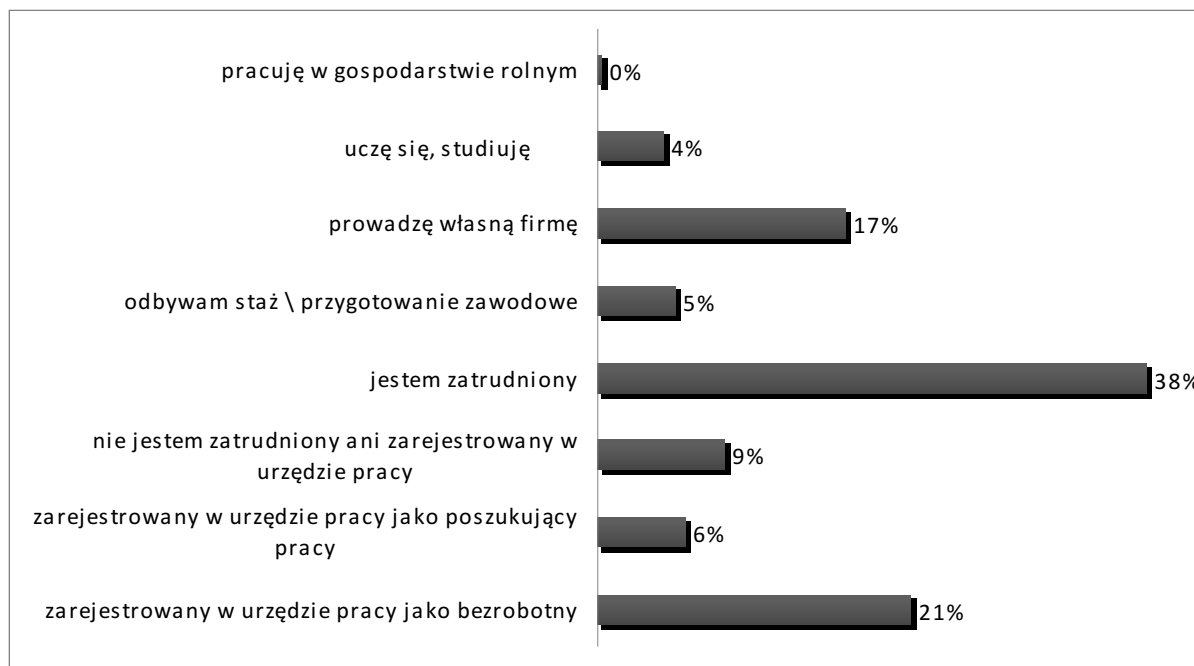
pracuję w gospodarstwie rolnym
0%

uczę się, studiuję
4%

prowadzę własną firmę
17%

odbywam staż \ przygotowanie zawodowe
5%

jestem zatrudniony
38%

nie jestem zatrudniony ani zarejestrowany w urzędzie pracy
9%

zarejestrowany w urzędzie pracy jako poszukujący pracy
6%

zarejestrowany w urzędzie pracy jako bezrobotny
21%